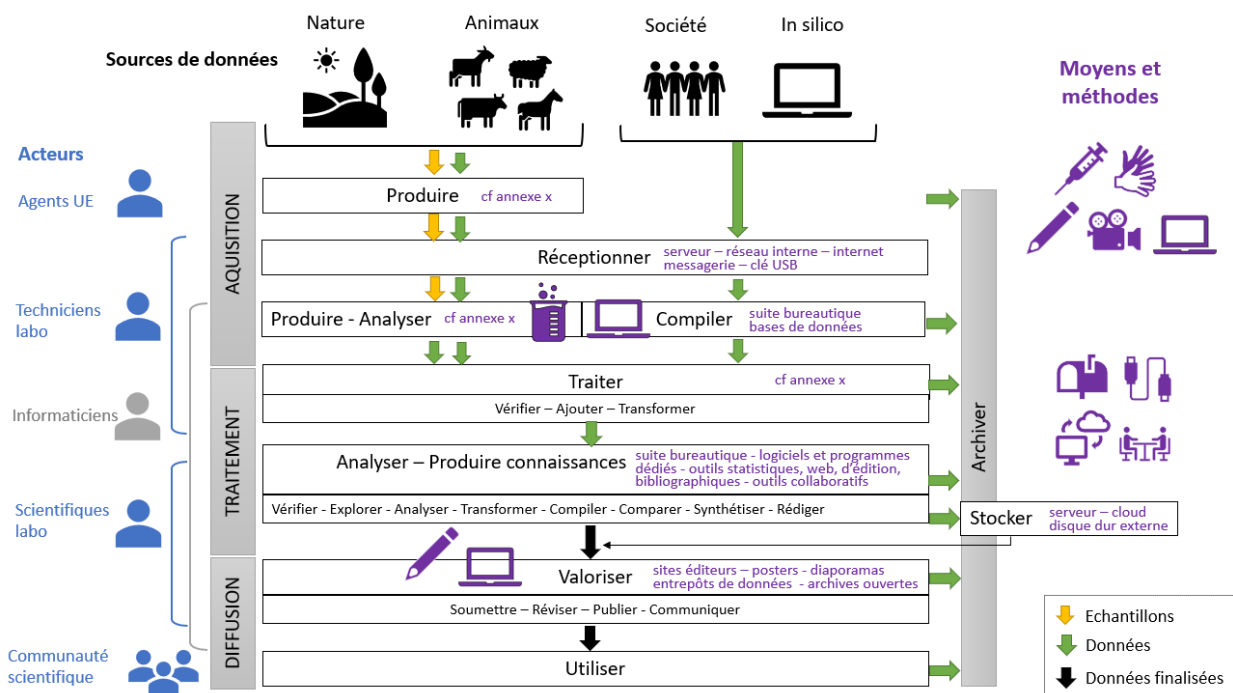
Nature Animaux Société In silico

Sources de données

Moyens et méthodes

Acteurs

Agents UE

Techniciens labo

Informaticiens

Scientifiques labo

Communauté scientifique

AQUISITION

TRAITEMENT

DIFFUSION

Produire cf annexe x

Réceptionner serveur – réseau interne – internet messagerie – clé USB

Produire - Analyser cf annexe x

Compiler suite bureautique bases de données

Traiter cf annexe x

Vérifier – Ajouter – Transformer

Analyser – Produire connaissances suite bureautique - logiciels et programmes dédiés - outils statistiques, web, d'édition, bibliographiques - outils collaboratifs

Vérifier - Explorer - Analyser - Transformer - Compiler - Comparer - Synthétiser - Rédiger

Stocker serveur – cloud disque dur externe

Valoriser sites éditeurs – posters – diaporamas entrepôts de données - archives ouvertes

Soumettre – Réviser – Publier - Communiquer

Utiliser

Archiver

Echantillons

Données

Données finalisées